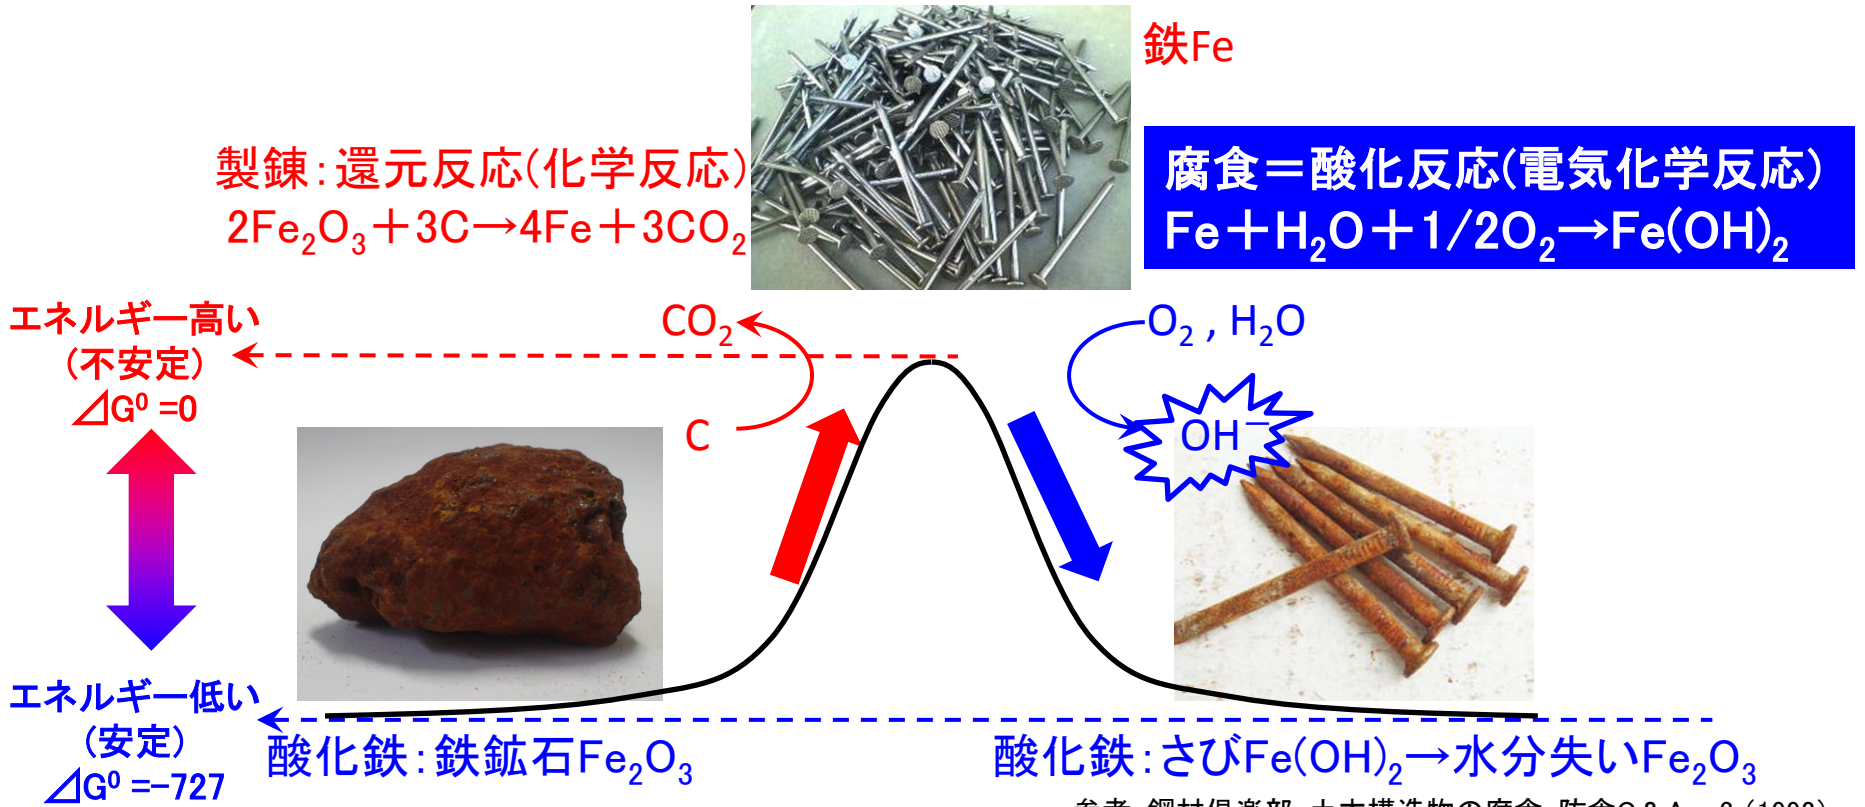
鉄Fe

製錬：還元反応(化学反応)
$2Fe_2O_3+3C\rightarrow4Fe+3CO_2$

腐食＝酸化反応(電気化学反応)
$Fe+H_2O+1/2O_2\rightarrow Fe(OH)_2$

エネルギー高い
（不安定）
$\Delta G^0=0$

$CO_2$

C

$O_2$ , $H_2O$

$OH^-$

エネルギー低い
（安定）
$\Delta G^0=-727$

酸化鉄：鉄鉱石$Fe_2O_3$

酸化鉄：さび$Fe(OH)_2\rightarrow$水分失い$Fe_2O_3$

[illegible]